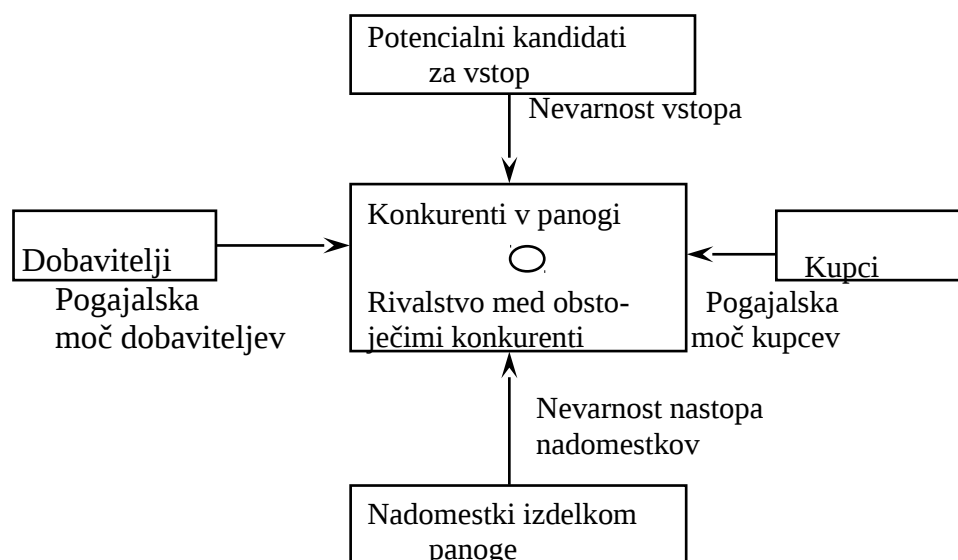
Potencialni kandidati za vstop

Nevarnost vstopa

Dobavitelji

Pogajalska moč dobaviteljev

Konkurenti v panogi

Rivalstvo med obstoječimi konkurenti

Kupci

Pogajalska moč kupcev

Nevarnost nastopa nadomestkov

Nadomestki izdelkom panoge